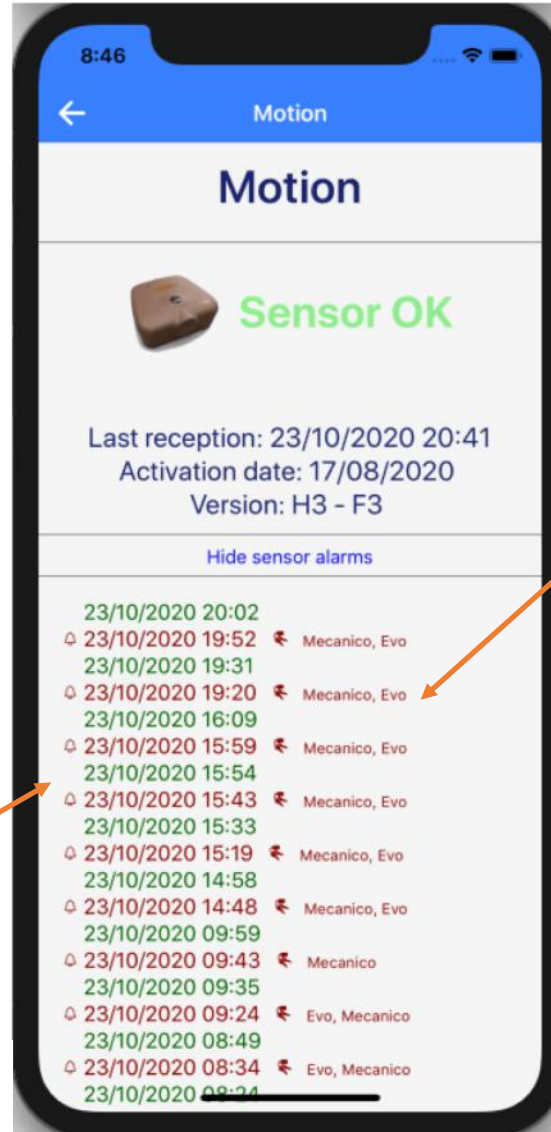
8:46

Motion

Motion

Sensor OK

Last reception: 23/10/2020 20:41
Activation date: 17/08/2020
Version: H3 - F3

Hide sensor alarms

23/10/2020 20:02
23/10/2020 19:52 Mecanico, Evo
23/10/2020 19:31
23/10/2020 19:20 Mecanico, Evo
23/10/2020 16:09
23/10/2020 15:59 Mecanico, Evo
23/10/2020 15:54
23/10/2020 15:43 Mecanico, Evo
23/10/2020 15:33
23/10/2020 15:19 Mecanico, Evo
23/10/2020 14:58
23/10/2020 14:48 Mecanico, Evo
23/10/2020 09:59
23/10/2020 09:43 Mecanico
23/10/2020 09:35
23/10/2020 09:24 Evo, Mecanico
23/10/2020 08:49
23/10/2020 08:34 Evo, Mecanico
23/10/2020 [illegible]